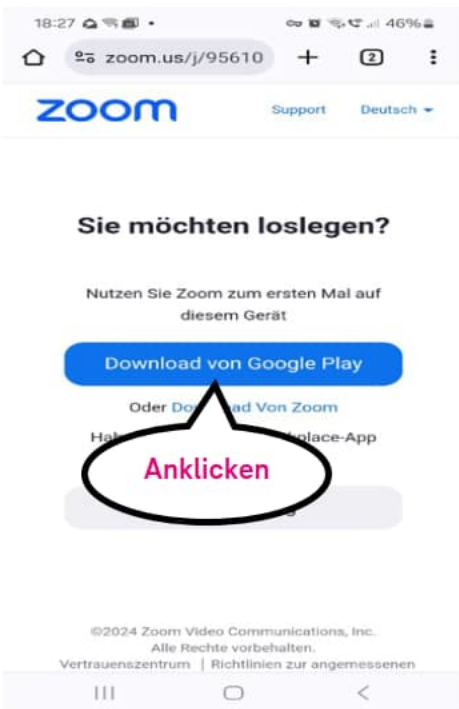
18:27 46%

zoom.us/j/95610 + 2

zoom Support Deutsch

Sie möchten loslegen?

Nutzen Sie Zoom zum ersten Mal auf diesem Gerät

Download von Google Play

Oder Do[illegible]ad Von Zoom

Hal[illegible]place-App

Anklicken

©2024 Zoom Video Communications, Inc. Alle Rechte vorbehalten.

Vertrauenszentrum | Richtlinien zur angemessenen